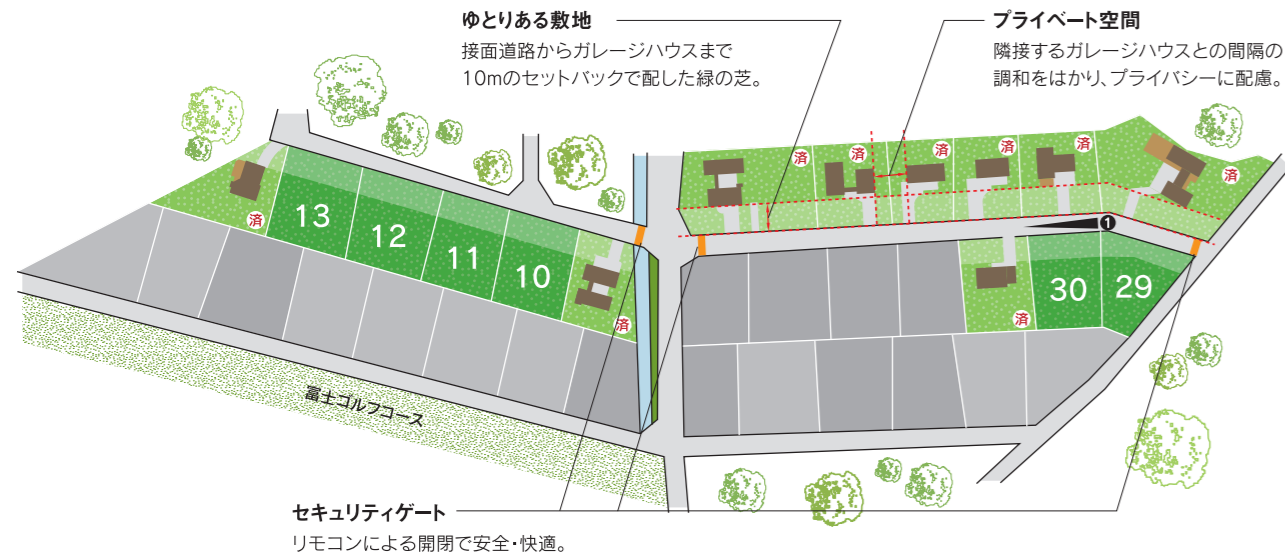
ゆとりある敷地

接面道路からガレージハウスまで
10mのセットバックで配した緑の芝。

プライベート空間

隣接するガレージハウスとの間隔の
調和をはかり、プライバシーに配慮。

済

13

12

11

10

済

済

済

済

済

済

済

1

30

29

済

富士ゴルフコース

セキュリティゲート

リモコンによる開閉で安全・快適。